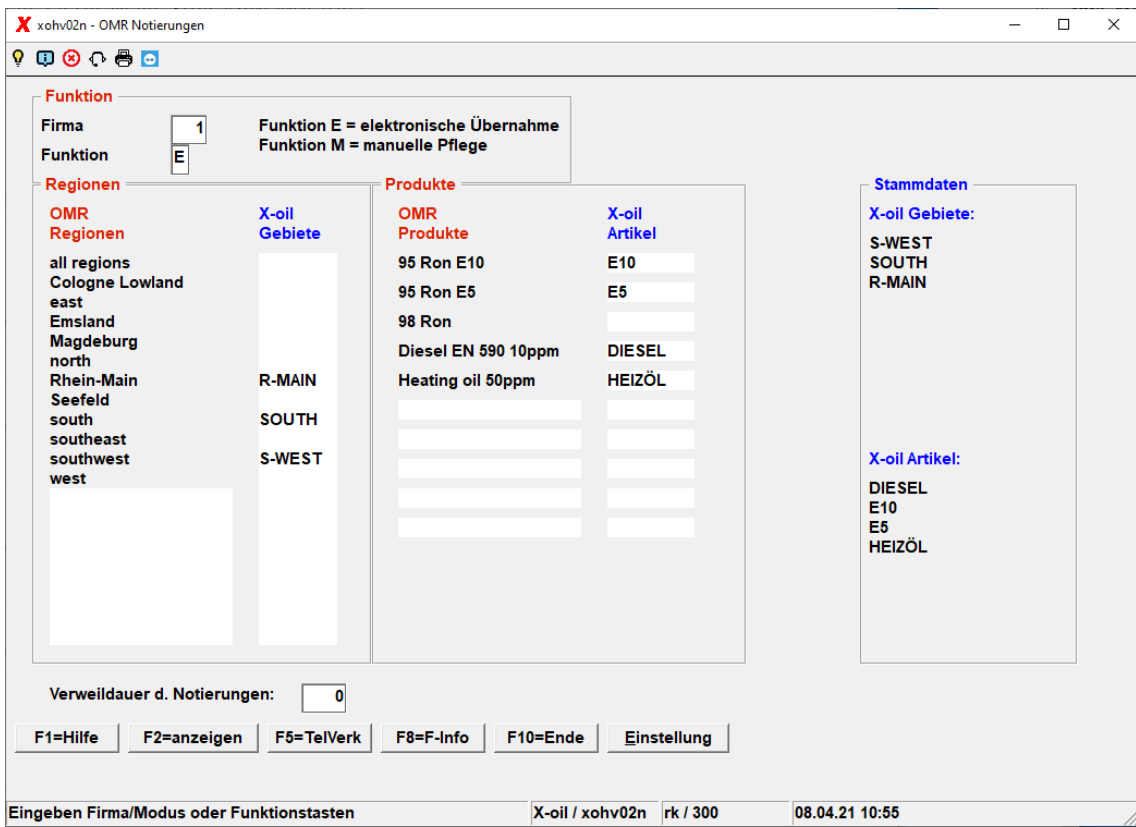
X xohv02n - OMR Notierungen

Funktion
Firma 1
Funktion E
Funktion E = elektronische Übernahme
Funktion M = manuelle Pflege

Regionen

| OMR Regionen | X-oil Gebiete |
|---|---|
| all regions | |
| Cologne Lowland | |
| east | |
| Emsland | |
| Magdeburg | |
| north | |
| Rhein-Main | R-MAIN |
| Seefeld | |
| south | SOUTH |
| southeast | |
| southwest | S-WEST |
| west | |

Produkte

| OMR Produkte | X-oil Artikel |
|---|---|
| 95 Ron E10 | E10 |
| 95 Ron E5 | E5 |
| 98 Ron | |
| Diesel EN 590 10ppm | DIESEL |
| Heating oil 50ppm | HEIZÖL |

Stammdaten
X-oil Gebiete:
S-WEST
SOUTH
R-MAIN

X-oil Artikel:
DIESEL
E10
E5
HEIZÖL

Verweildauer d. Notierungen: 0

F1=Hilfe F2=anzeigen F5=TelVerk F8=F-Info F10=Ende Einstellung

Eingeben Firma/Modus oder Funktionstasten | X-oil / xohv02n | rk / 300 | 08.04.21 10:55